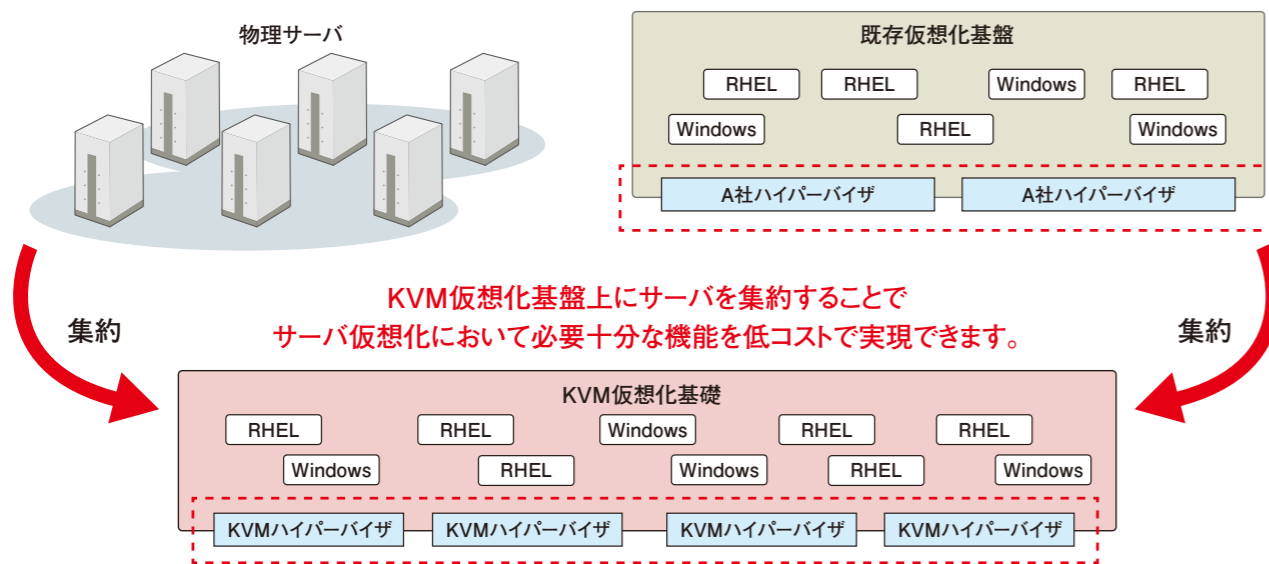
物理サーバ

既存仮想化基盤

RHEL RHEL Windows RHEL

Windows RHEL Windows

A社ハイパーバイザ A社ハイパーバイザ

集約

KVM仮想化基盤上にサーバを集約することで
サーバ仮想化において必要十分な機能を低コストで実現できます。

集約

KVM仮想化基礎

RHEL RHEL Windows RHEL RHEL

Windows RHEL Windows RHEL Windows

KVMハイパーバイザ KVMハイパーバイザ KVMハイパーバイザ KVMハイパーバイザ